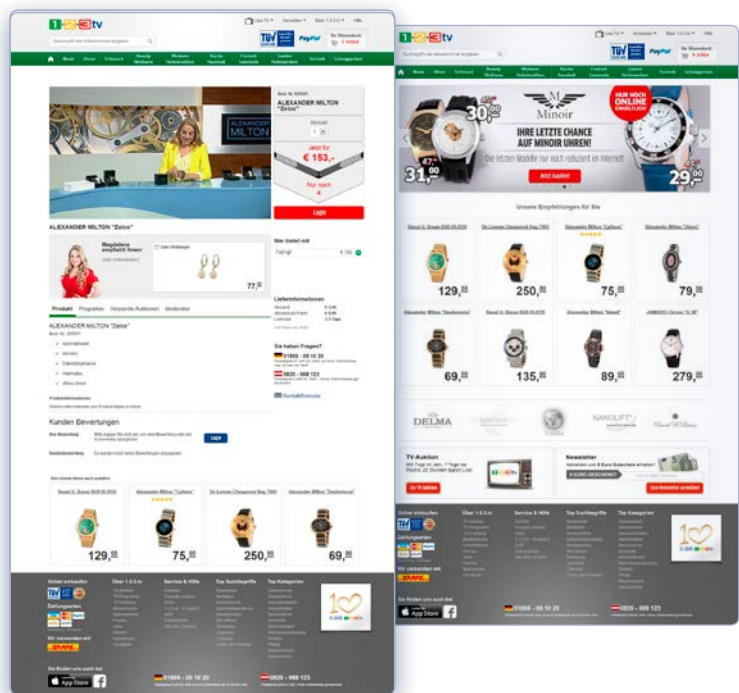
1-2-3.tv

ALEXANDER MILTON

Best.-Nr. 000001
ALEXANDER MILTON "Zelos"

Jetzt für
€ 153,-

Nur noch 4

Login

ALEXANDER MILTON "Zelos"

Magdalena empfiehlt Ihnen:

77,-

Wer bietet mit

Produkt Programm Verpasste Auktionen Moderator

ALEXANDER MILTON "Zelos"

Kunden Bewertungen

Login

Lieferinformationen

Sie haben Fragen?
01806 - 00 10 20
0820 - 988 123

Kontaktformular

Raoul U. Braun RUB 05.0030 Alexander Milton "Cylleon" Da Luncas Chagrand Reg 7991 Alexander Milton "Seelenerie"

129,00 75,00 250,00 69,00

Über 1-2-3.tv Service & Hilfe Top Suchbegriffe Top Kategorien

App Store

01806 - 00 10 20 0820 - 988 123

1-2-3.tv

PayPal

Minoir

HUR NOCH ONLINE

IHRE LETZTE CHANCE AUF MINOIR UHREN!

Die letzten Modelle nur noch reduziert im Internet!

30,- 31,- 29,-

Unsere Empfehlungen für Sie

Raoul U. Braun RUB 05.0030 Da Luncas Chagrand Reg 7991 Alexander Milton "Cylleon" Alexander Milton "Oleon"

129,00 250,00 75,00 79,00

Alexander Milton "Seelenerie" Raoul U. Braun RUB 05.0030 Alexander Milton "Nasal" JUNKERS Chrono "G 38"

69,00 135,00 89,00 279,00

DELMA

NANOLIFT

TV-Auktion

Newsletter

Über 1-2-3.tv Service & Hilfe Top Suchbegriffe Top Kategorien

App Store

01806 - 00 10 20 0820 - 988 123